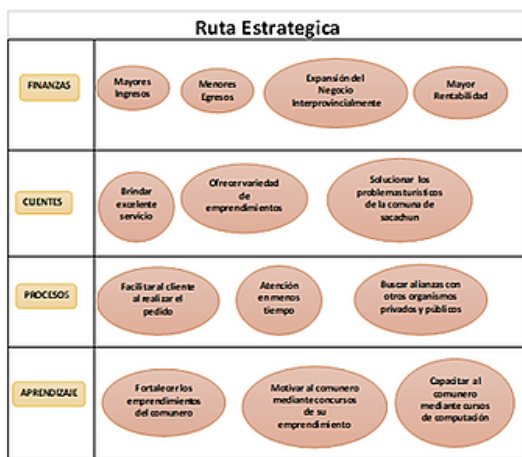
Ruta Estrategica

FINANZAS

Mayores Ingresos

Menores Egresos

Expansión del Negocio Interprovincialmente

Mayor Rentabilidad

CLIENTES

Brindar excelente servicio

Ofrecer variedad de emprendimientos

Solucionar los problemas turísticos de la comuna de sacachun

PROCESOS

Facilitar al cliente al realizar el pedido

Atención en menos tiempo

Buscar alianzas con otros organismos privados y públicos

APRENDIZAJE

Fortalecer los emprendimientos del comunero

Motivar al comunero mediante concursos de su emprendimiento

Capacitar al comunero mediante cursos de computación